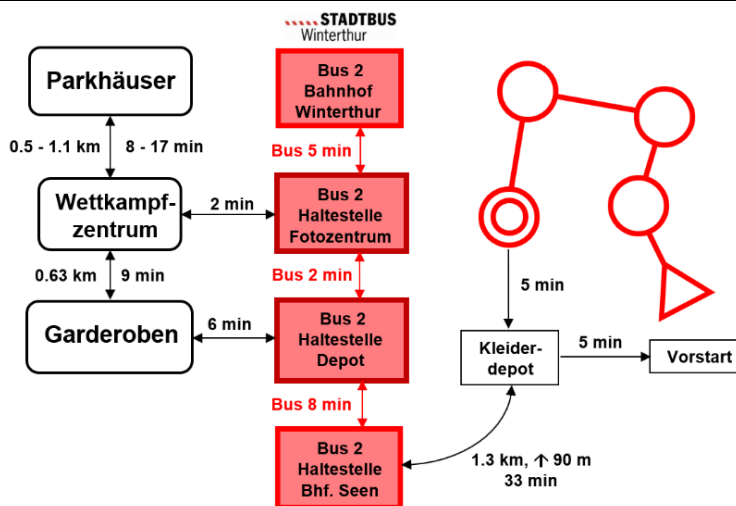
STADTBUS
Winterthur

Parkhäuser

0.5 - 1.1 km

8 - 17 min

Wettkampfzentrum

2 min

0.63 km

9 min

Garderoben

6 min

Bus 2
Bahnhof
Winterthur

Bus 5 min

Bus 2
Haltestelle
Fotozentrum

Bus 2 min

Bus 2
Haltestelle
Depot

Bus 8 min

Bus 2
Haltestelle
Bhf. Seen

5 min

Kleiderdepot

5 min

Vorstart

1.3 km, ↑ 90 m
33 min